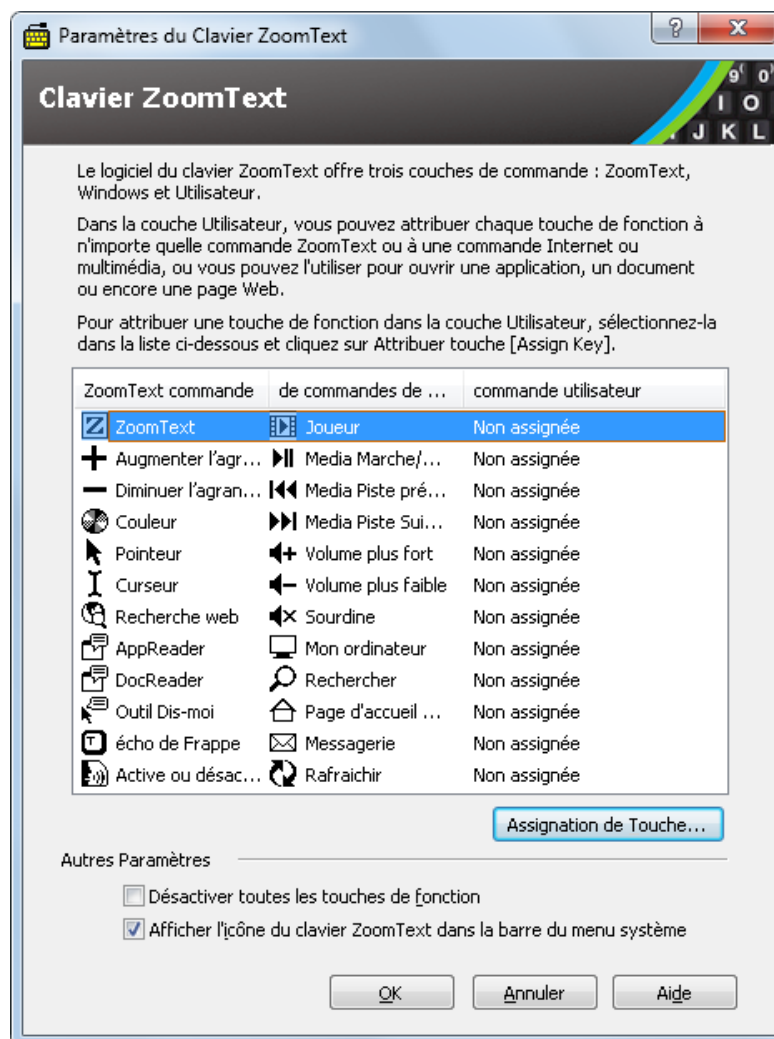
Paramètres du Clavier ZoomText

?

X

Clavier ZoomText

9 0 I O J K L

Le logiciel du clavier ZoomText offre trois couches de commande : ZoomText, Windows et Utilisateur.

Dans la couche Utilisateur, vous pouvez attribuer chaque touche de fonction à n'importe quelle commande ZoomText ou à une commande Internet ou multimédia, ou vous pouvez l'utiliser pour ouvrir une application, un document ou encore une page Web.

Pour attribuer une touche de fonction dans la couche Utilisateur, sélectionnez-la dans la liste ci-dessous et cliquez sur Attribuer touche [Assign Key].

| ZoomText commande | de commandes de ... | commande utilisateur |
|---|---|---|
| ZoomText | Joueur | Non assignée |
| Augmenter l'agr... | Media Marche/... | Non assignée |
| Diminuer l'agran... | Media Piste pré... | Non assignée |
| Couleur | Media Piste Sui... | Non assignée |
| Pointeur | Volume plus fort | Non assignée |
| Curseur | Volume plus faible | Non assignée |
| Recherche web | Sourdine | Non assignée |
| AppReader | Mon ordinateur | Non assignée |
| DocReader | Rechercher | Non assignée |
| Outil Dis-moi | Page d'accueil ... | Non assignée |
| écho de Frappe | Messagerie | Non assignée |
| Active ou désac... | Rafraichir | Non assignée |

Assignation de Touche...

Autres Paramètres

Désactiver toutes les touches de fonction

Afficher l'icône du clavier ZoomText dans la barre du menu système

OK

Annuler

Aide